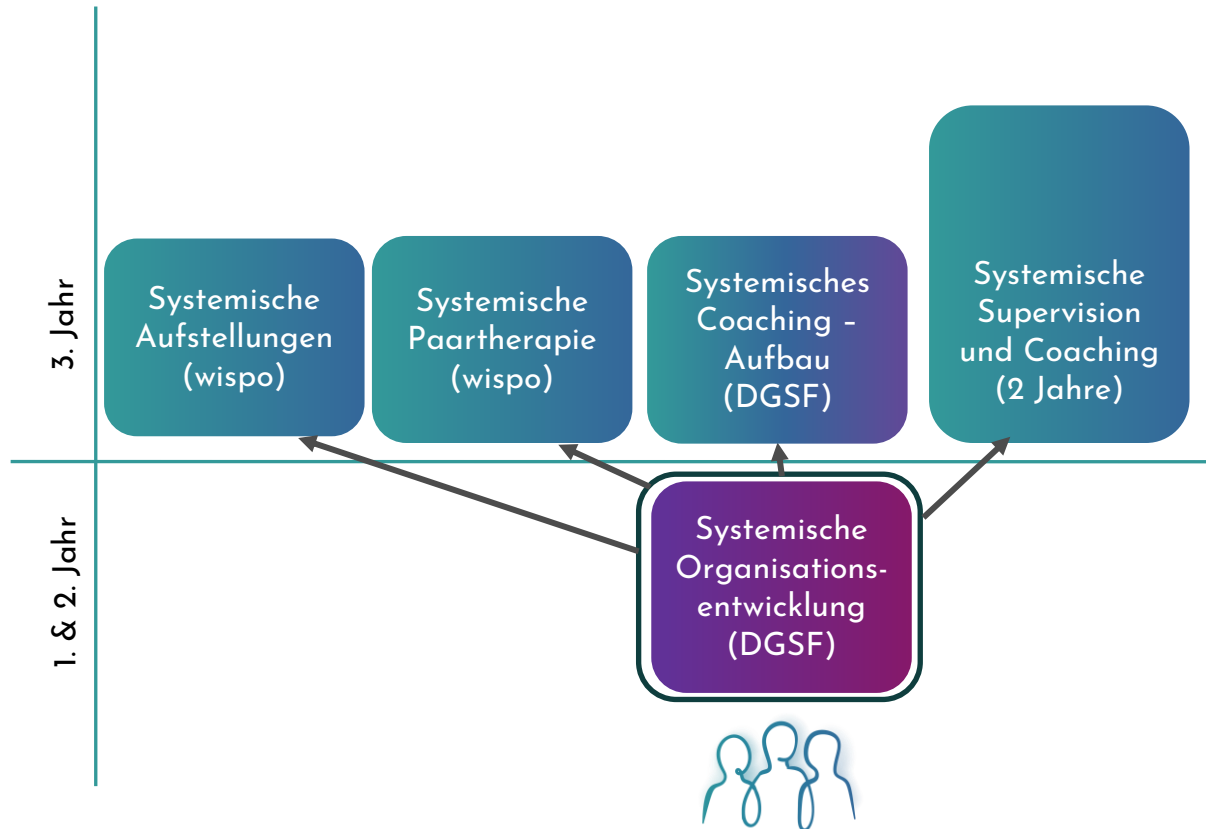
3. Jahr

Systemische Aufstellungen (wispo)

Systemische Paartherapie (wispo)

Systemisches Coaching – Aufbau (DGSF)

Systemische Supervision und Coaching (2 Jahre)

1. & 2. Jahr

Systemische Organisationsentwicklung (DGSF)